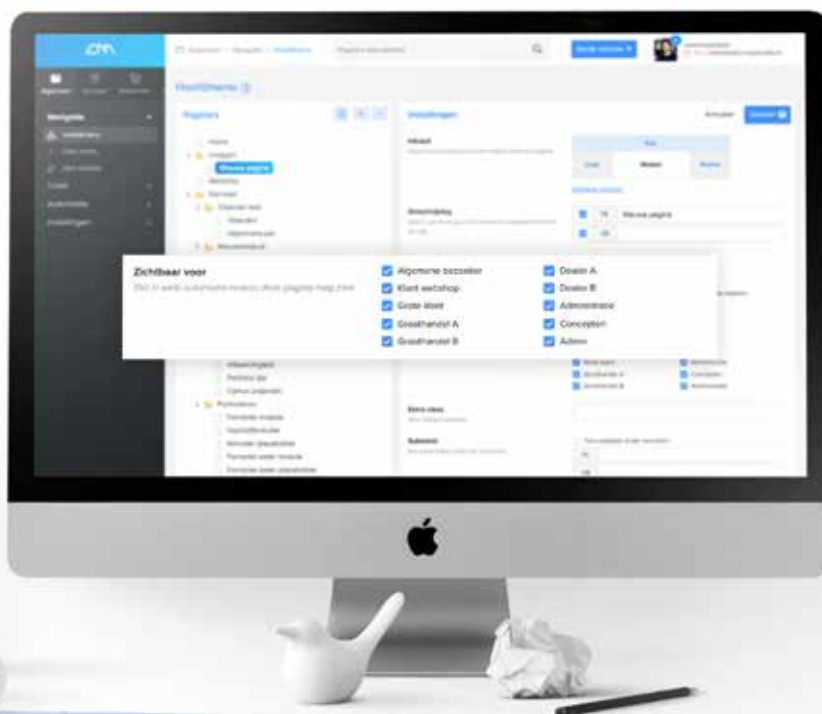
Zichtbaar voor
Stel in welk soort bezoekers deze pagina mag zien

Algemene bezoeker
Klant webshop
Grote klant
Groothandel A
Groothandel B

Dealer A
Dealer B
Administratie
Conception
Admin

Hoofdmenu
Pagina's
Instellingen
Home
Nieuwe pagina
Annuleer
Opslaan
Inhoud
Omschrijving
NL
Nieuwe pagina
Extra class
Submenu